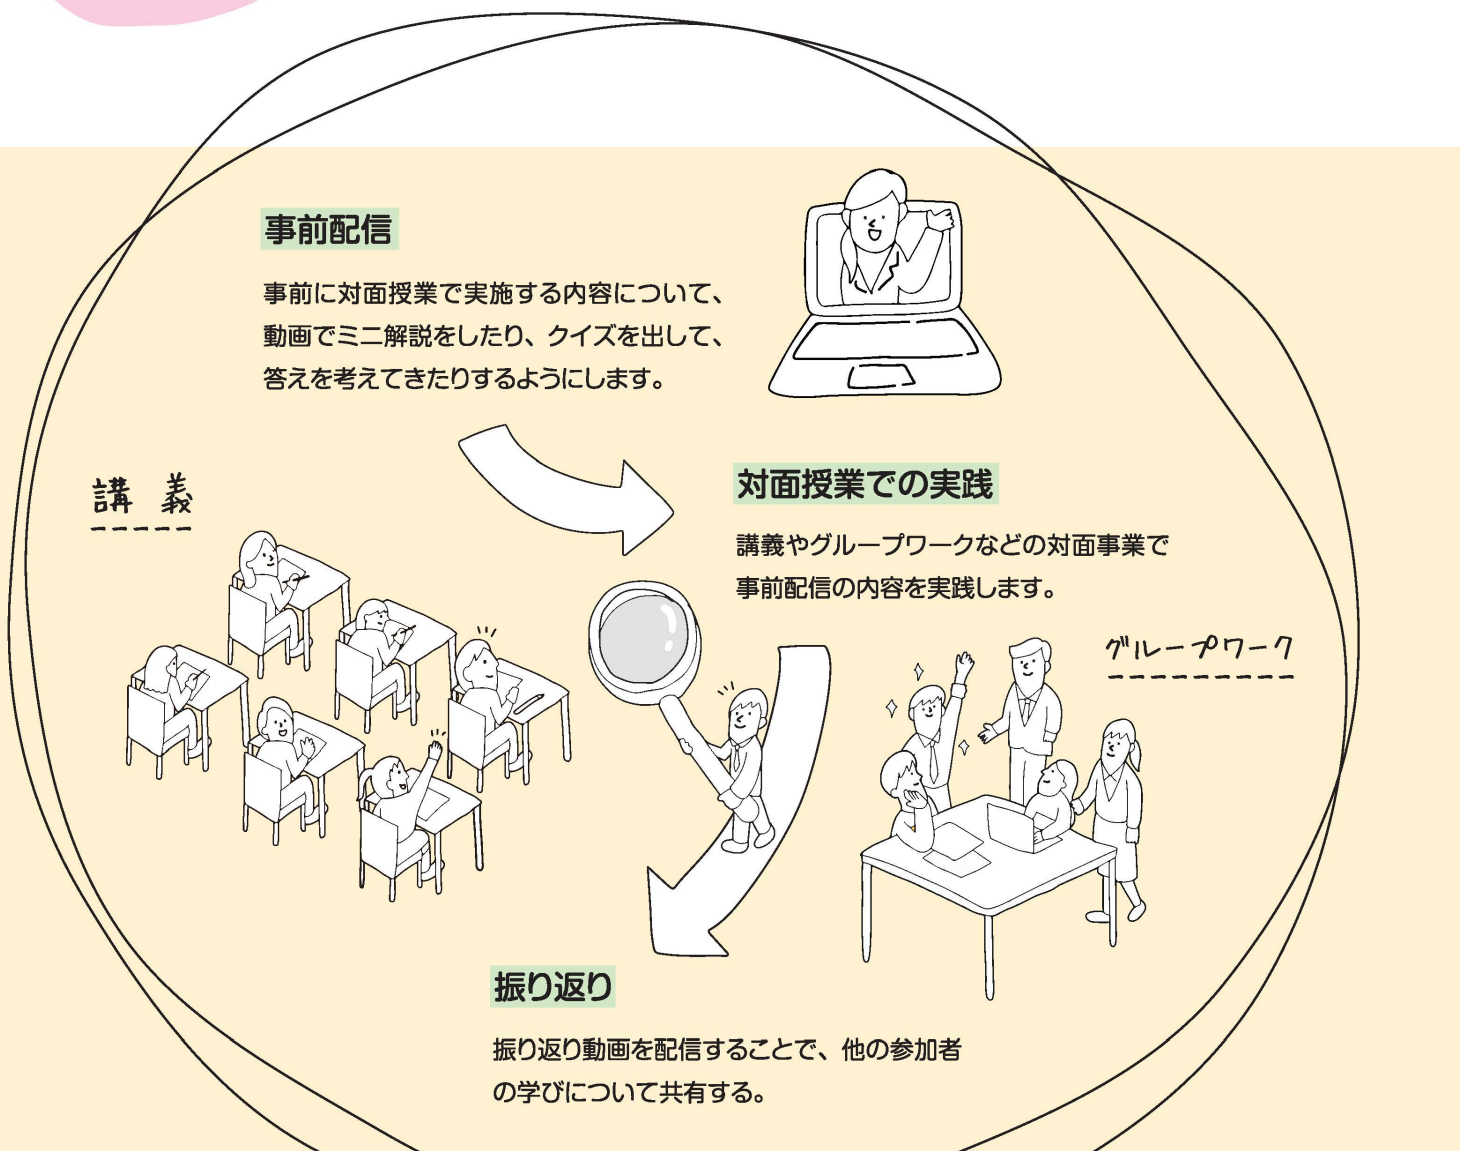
事前配信

事前に対面授業で実施する内容について、動画でミニ解説をしたり、クイズを出して、答えを考えてきたりするようにします。

講 義

対面授業での実践

講義やグループワークなどの対面事業で事前配信の内容を実践します。

グループワーク

振り返り

振り返り動画を配信することで、他の参加者の学びについて共有する。